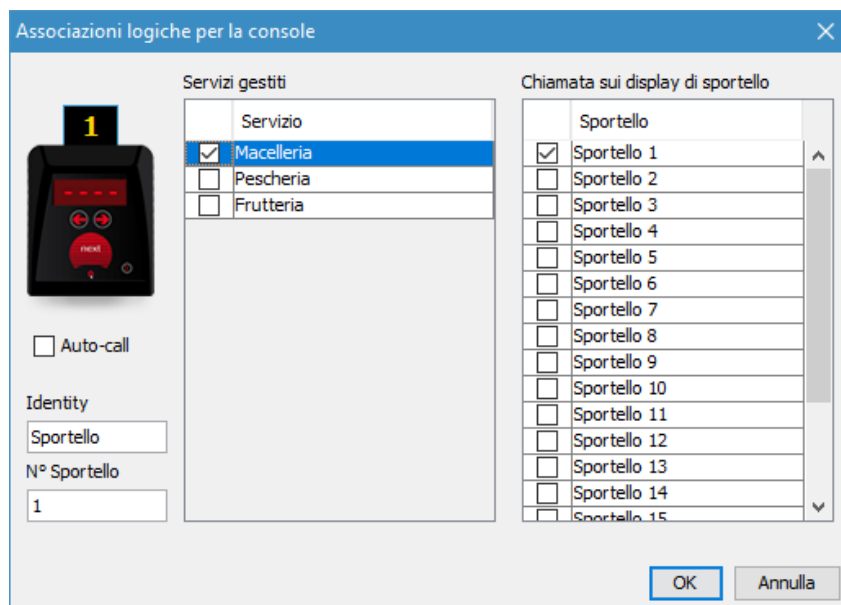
Associazioni logiche per la console

1

next

Auto-call

Identity

Sportello

N° Sportello

1

Servizi gestiti

| | Servizio |
|---|---|
| ☑ | Macelleria |
| ☐ | Pescheria |
| ☐ | Frutteria |

Chiamata sui display di sportello

| | Sportello |
|---|---|
| ☑ | Sportello 1 |
| ☐ | Sportello 2 |
| ☐ | Sportello 3 |
| ☐ | Sportello 4 |
| ☐ | Sportello 5 |
| ☐ | Sportello 6 |
| ☐ | Sportello 7 |
| ☐ | Sportello 8 |
| ☐ | Sportello 9 |
| ☐ | Sportello 10 |
| ☐ | Sportello 11 |
| ☐ | Sportello 12 |
| ☐ | Sportello 13 |
| ☐ | Sportello 14 |
| ☐ | Sportello 15 |

OK

Annulla